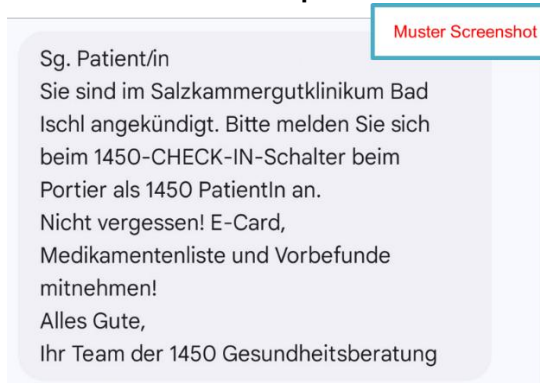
Muster Screenshot

Sg. Patient/in
Sie sind im Salzkammergutklinikum Bad Ischl angekündigt. Bitte melden Sie sich beim 1450-CHECK-IN-Schalter beim Portier als 1450 PatientIn an.
Nicht vergessen! E-Card, Medikamentenliste und Vorbefunde mitnehmen!
Alles Gute,
Ihr Team der 1450 Gesundheitsberatung